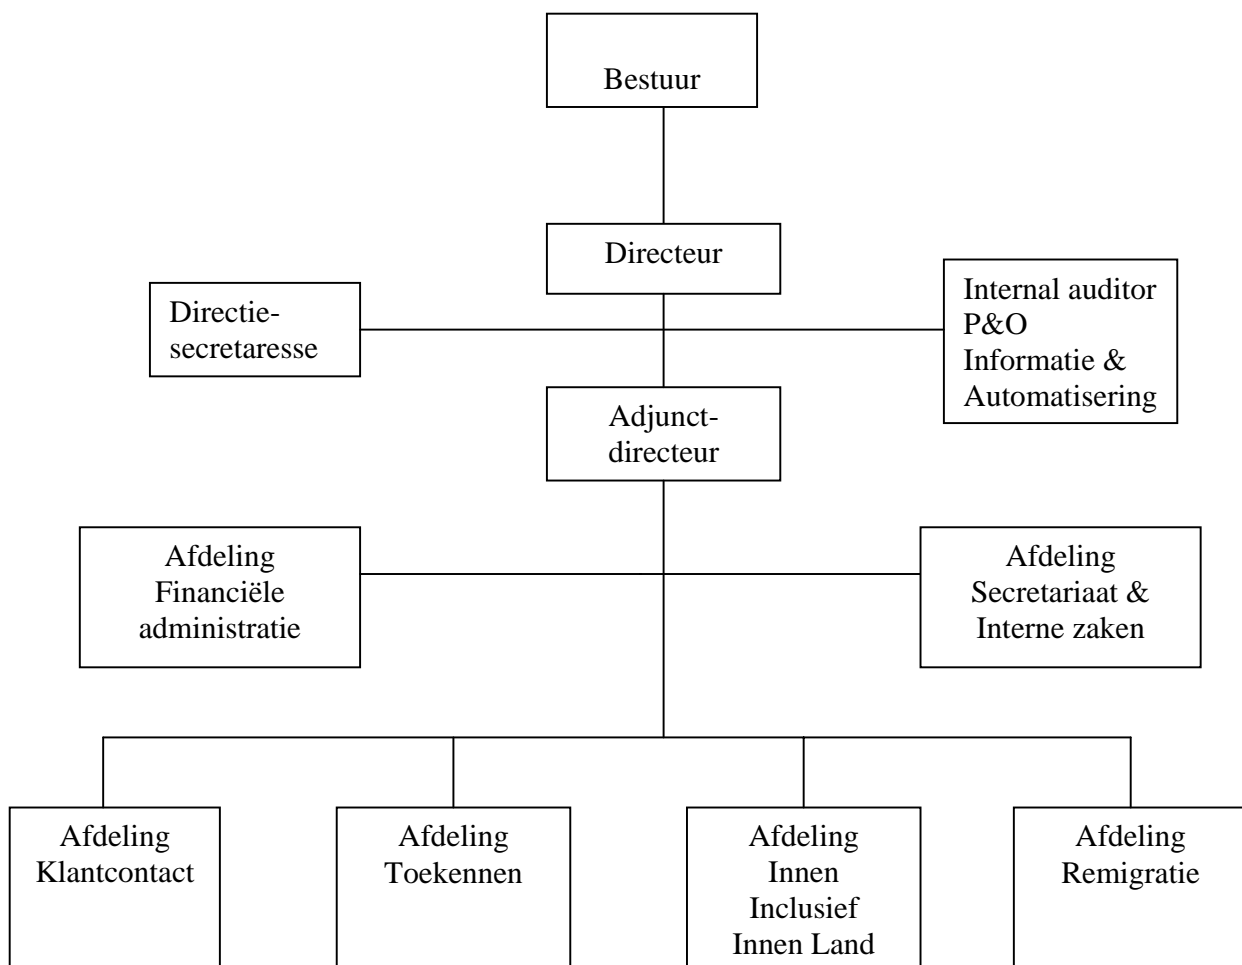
Bestuur

Directeur

Directie-secretaresse

Internal auditor
P&O
Informatie & Automatisering

Adjunct-directeur

Afdeling Financiële administratie

Afdeling Secretariaat & Interne zaken

Afdeling Klantcontact

Afdeling Toekennen

Afdeling Innen Inclusief Innen Land

Afdeling Remigratie